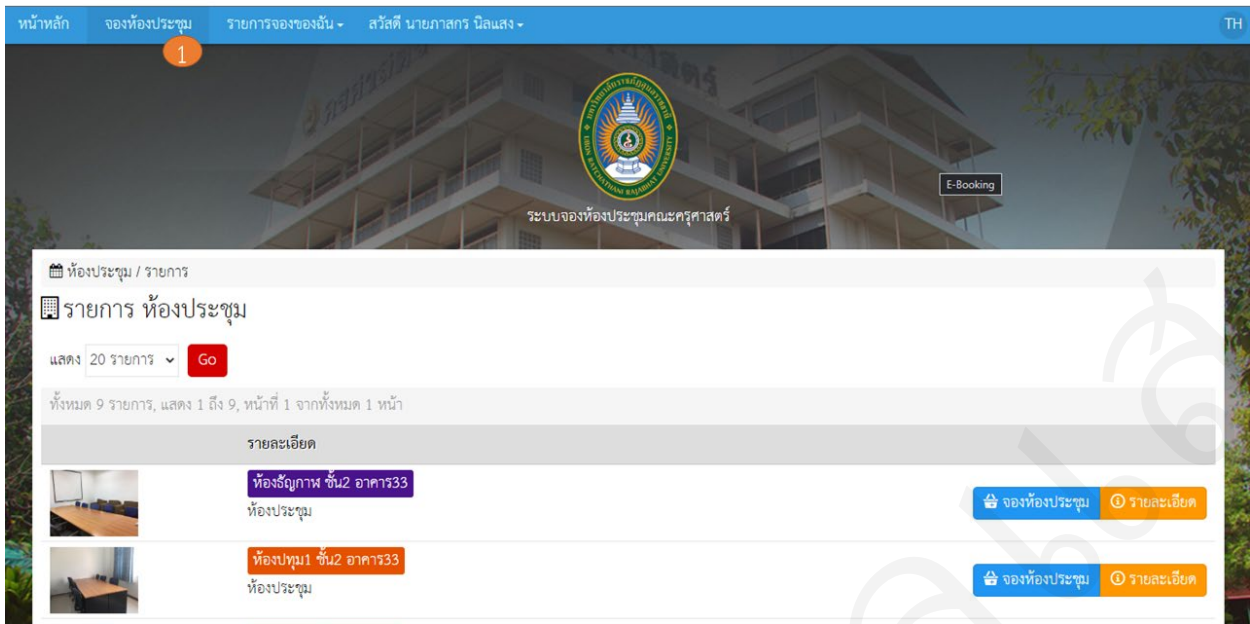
หน้าหลัก จองห้องประชุม รายการจองของฉัน สวัสดี นายภาสกร นิลแสง TH

1

E-Booking

ระบบจองห้องประชุมคณะครุศาสตร์

ห้องประชุม / รายการ

รายการ ห้องประชุม

แสดง 20 รายการ Go

ทั้งหมด 9 รายการ, แสดง 1 ถึง 9, หน้าที่ 1 จากทั้งหมด 1 หน้า

| | รายละเอียด | |
|---|---|---|
| | ห้องธัญกาฬ ชั้น2 อาคาร33 ห้องประชุม | จองห้องประชุม รายละเอียด |
| | ห้องปทุม1 ชั้น2 อาคาร33 ห้องประชุม | จองห้องประชุม รายละเอียด |